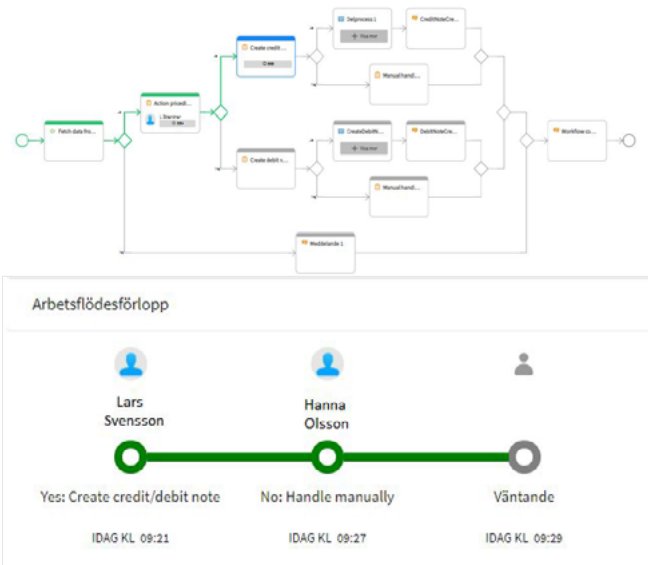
Fetch data fro...

Action procedi...

1 Stanner

0 min

Create credit...

0 min

Create debit n...

Delprocess 1

+ Starter

CreditNoteCre...

Manual hand...

CreateDebitN...

+ Starter

DebitNoteCre...

Manual hand...

Workflow co...

Meddelande 1

Arbetsflödesförlopp

Lars Svensson

Hanna Olsson

Yes: Create credit/debit note

No: Handle manually

Väntande

IDAG KL 09:21

IDAG KL 09:27

IDAG KL 09:29